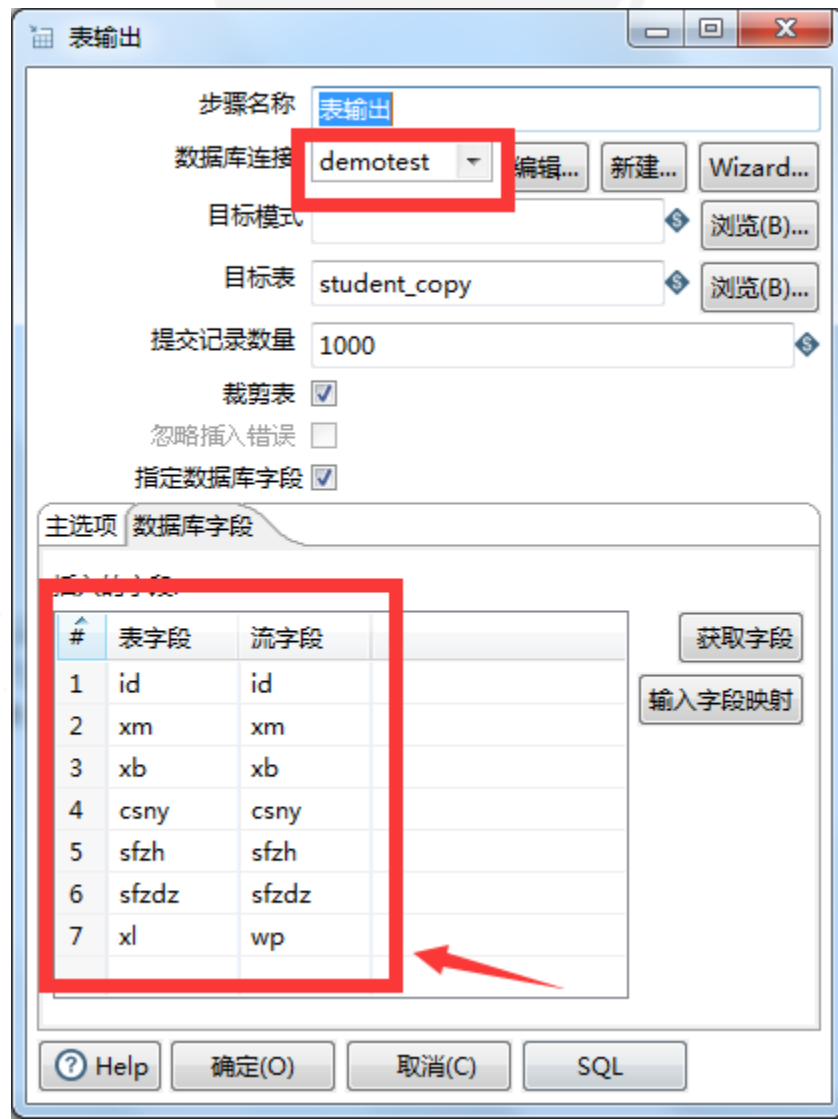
表输出

步骤名称 表输出
数据库连接 demotest 编辑... 新建... Wizard...
目标模式 浏览(B)...
目标表 student_copy 浏览(B)...
提交记录数量 1000
裁剪表
忽略插入错误
指定数据库字段

主选项 数据库字段

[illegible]

| # | 表字段 | 流字段 |
|---|---|---|
| 1 | id | id |
| 2 | xm | xm |
| 3 | xb | xb |
| 4 | csny | csny |
| 5 | sfzh | sfzh |
| 6 | sfzdz | sfzdz |
| 7 | xl | wp |

获取字段
输入字段映射

Help 确定(O) 取消(C) SQL